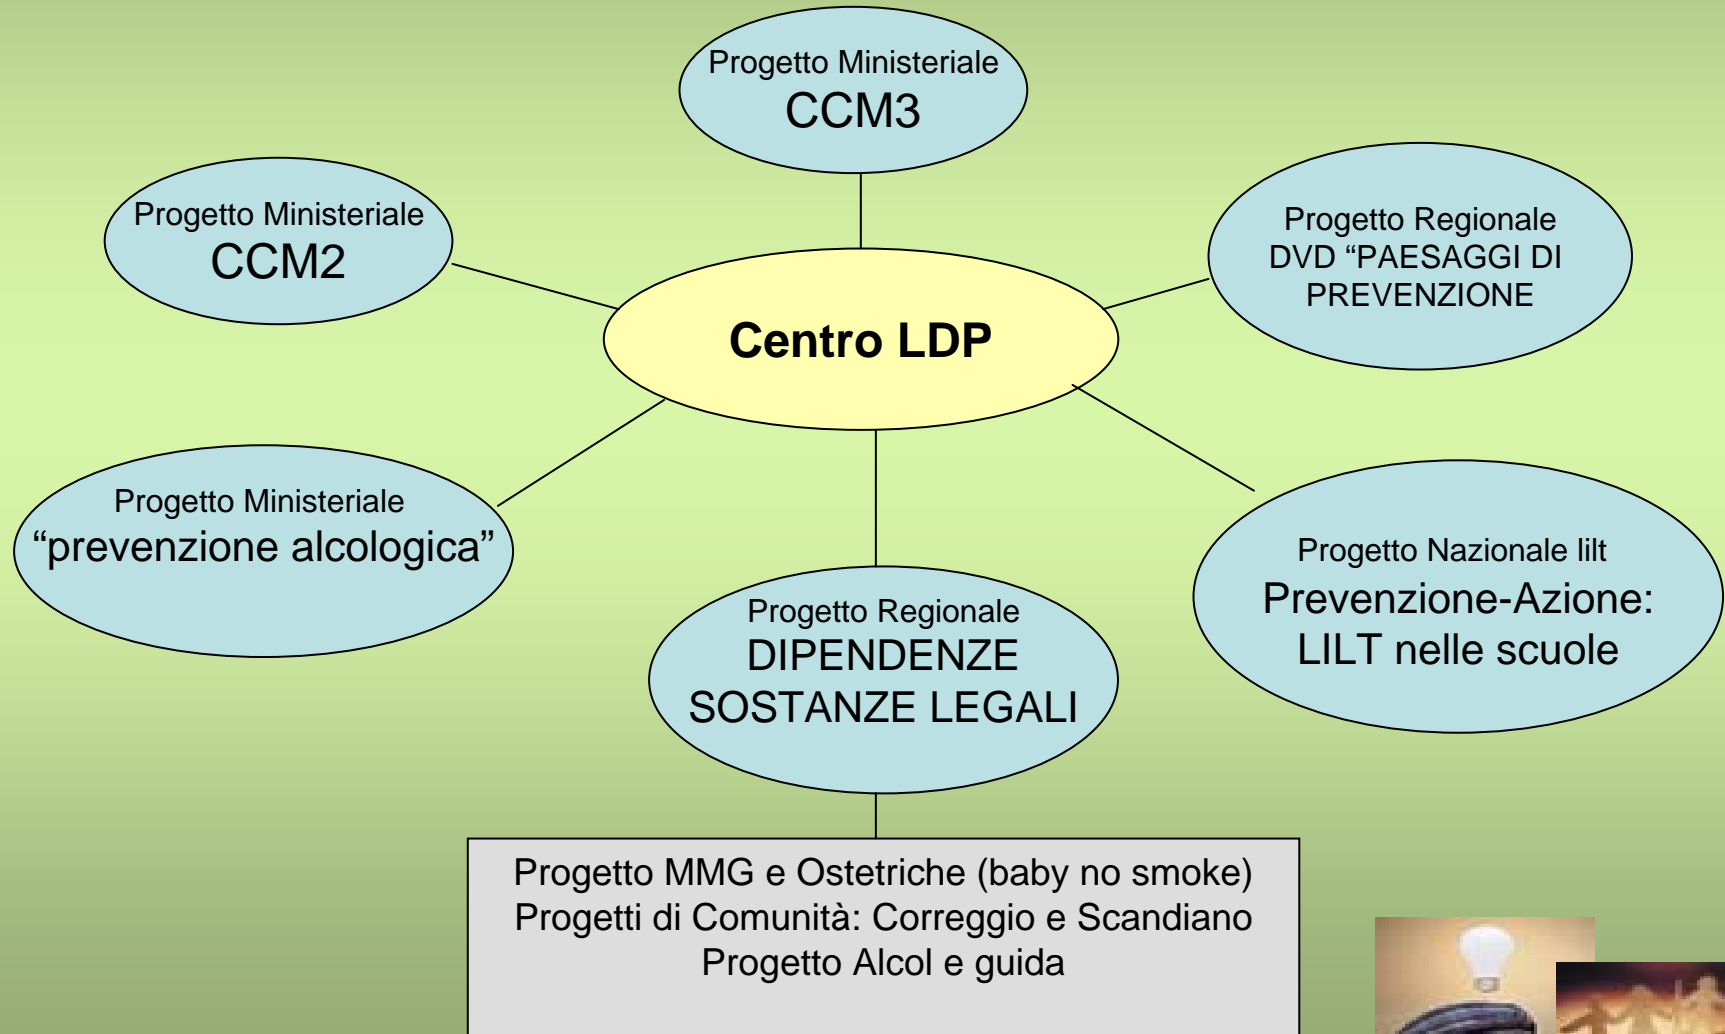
Progetto Ministeriale
CCM3

Progetto Ministeriale
CCM2

Progetto Regionale
DVD “PAESAGGI DI PREVENZIONE

Centro LDP

Progetto Ministeriale
“prevenzione alcologica”

Progetto Nazionale lilt
Prevenzione-Azione: LILT nelle scuole

Progetto Regionale
DIPENDENZE SOSTANZE LEGALI

Progetto MMG e Ostetriche (baby no smoke)
Progetti di Comunità: Correggio e Scandiano
Progetto Alcol e guida